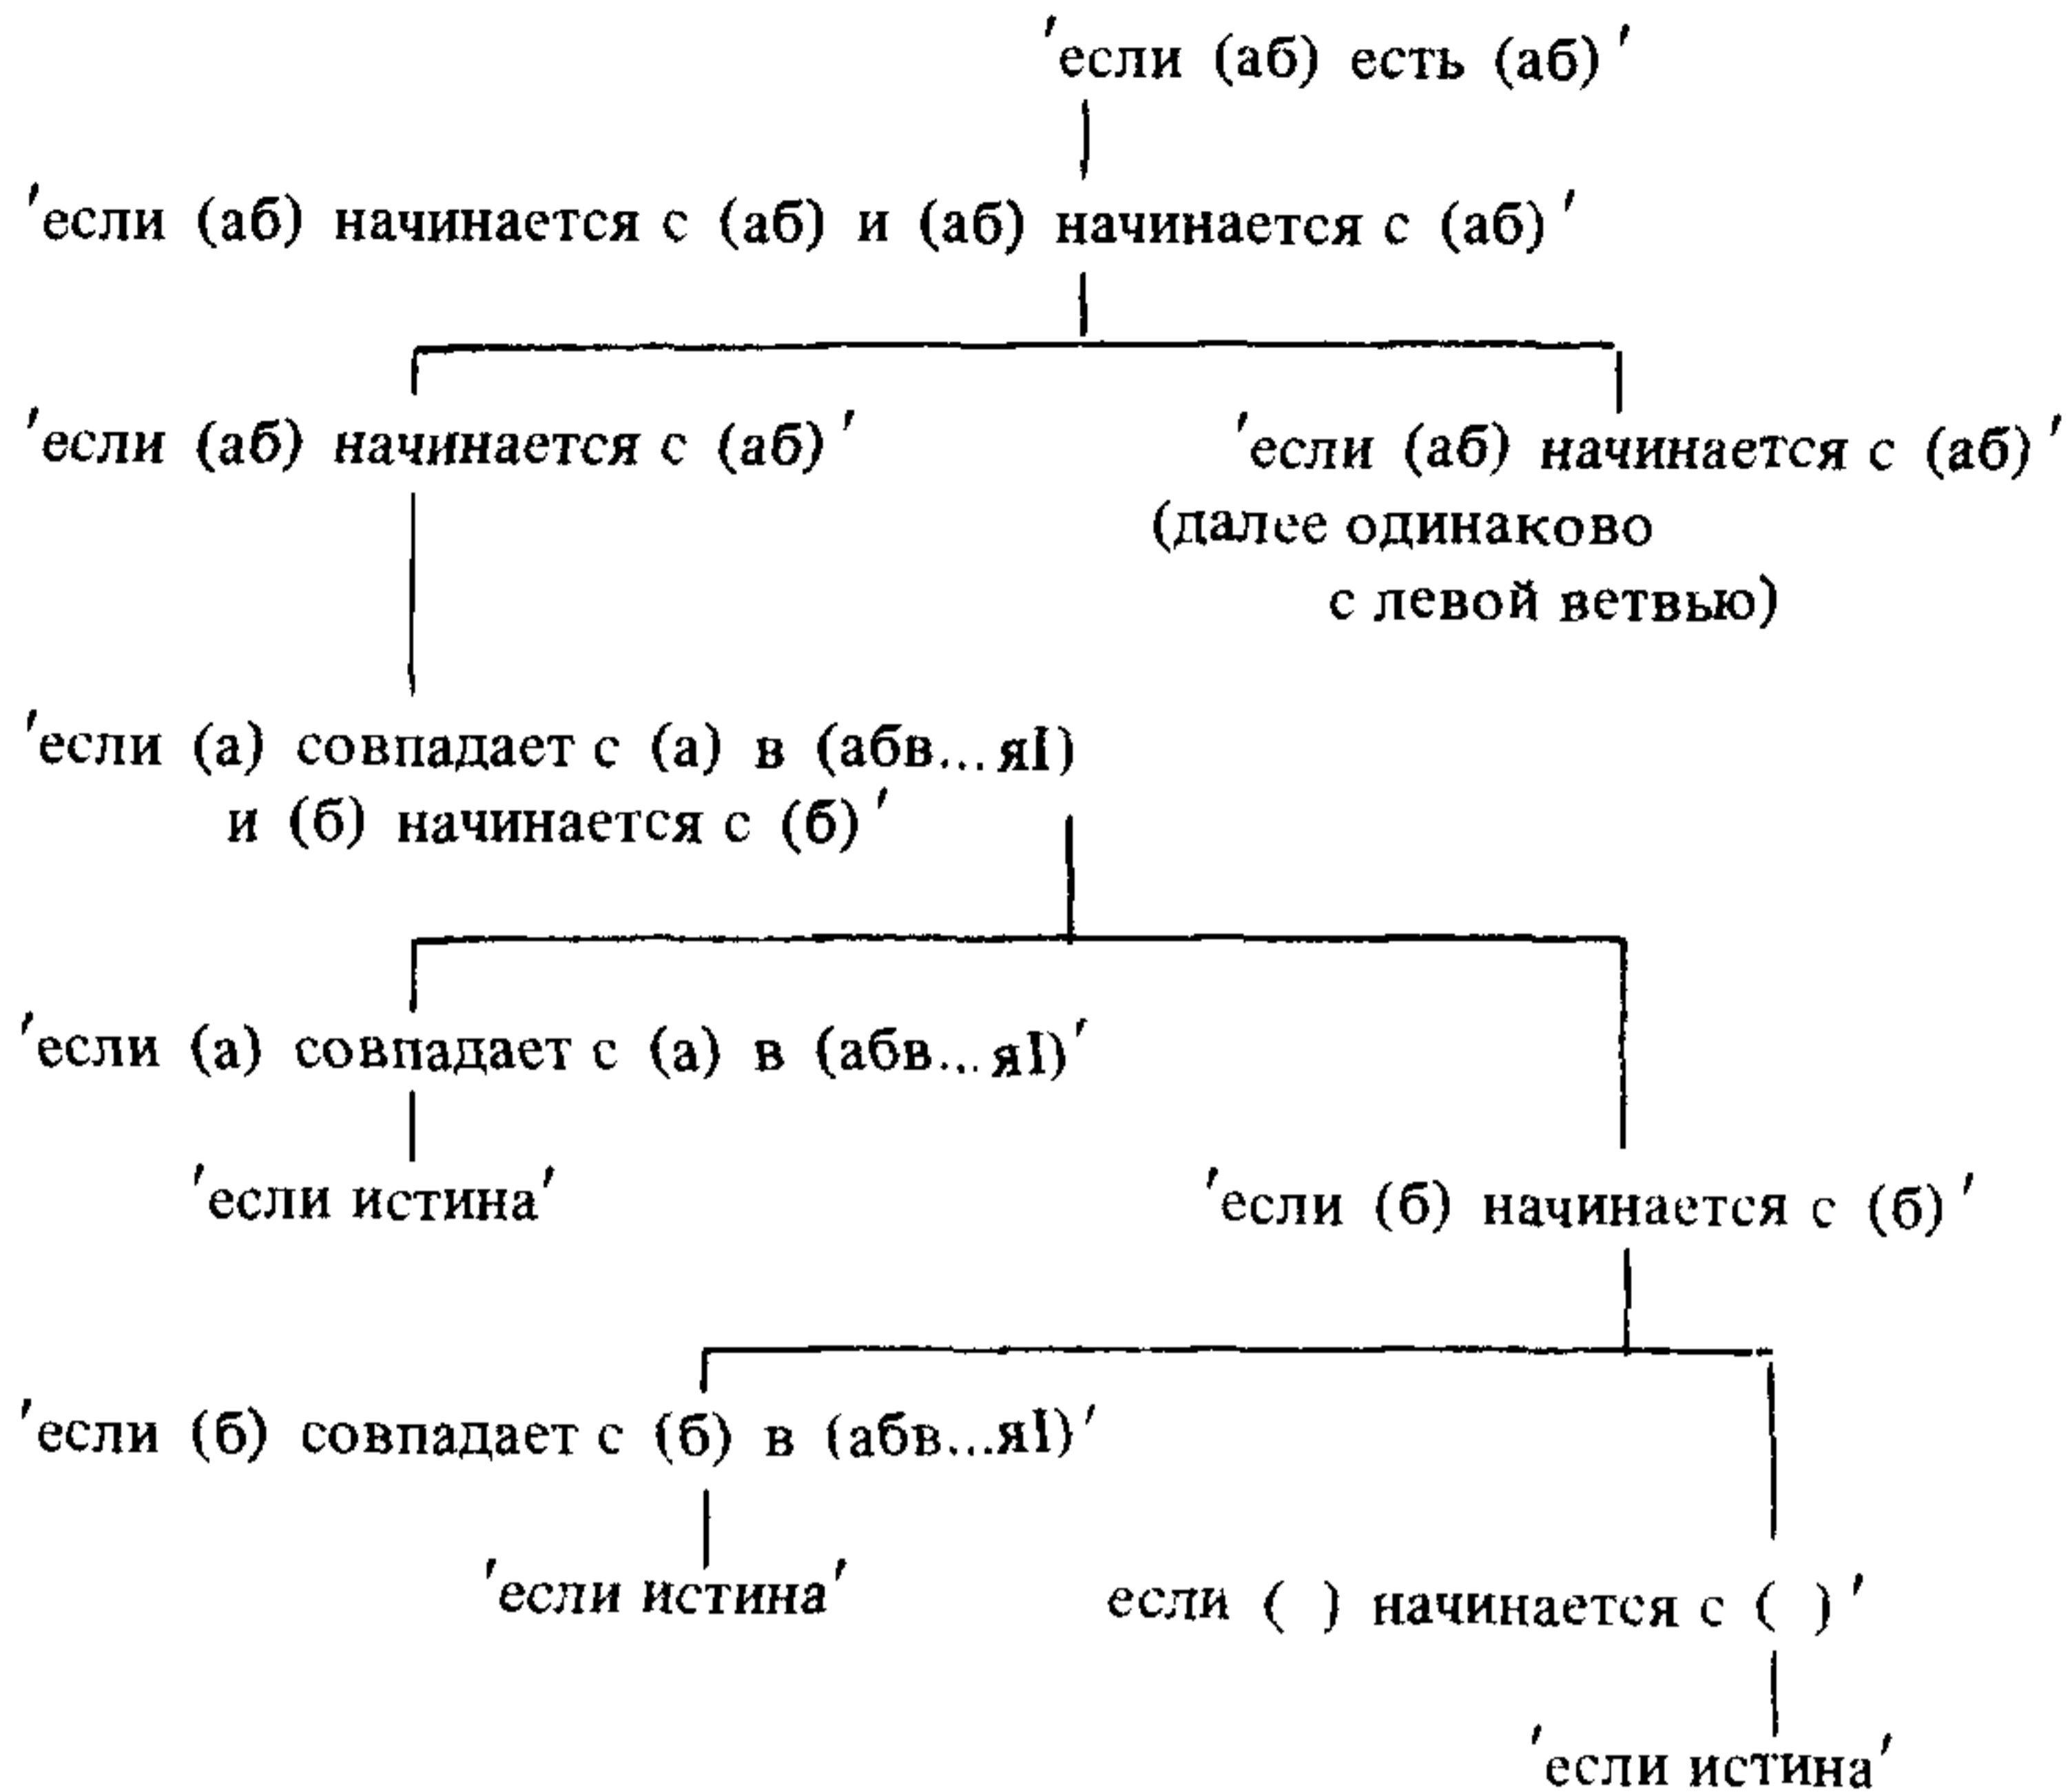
'если (аб) есть (аб)'

'если (аб) начинается с (аб) и (аб) начинается с (аб)'

'если (аб) начинается с (аб)'

'если (аб) начинается с (аб)'
(далее одинаково с левой ветвью)

'если (а) совпадает с (а) в (абв...яI) и (б) начинается с (б)'

'если (а) совпадает с (а) в (абв...яI)'

'если истина'

'если (б) начинается с (б)'

'если (б) совпадает с (б) в (абв...яI)'

'если истина'

если ( ) начинается с ( )'

'если истина'